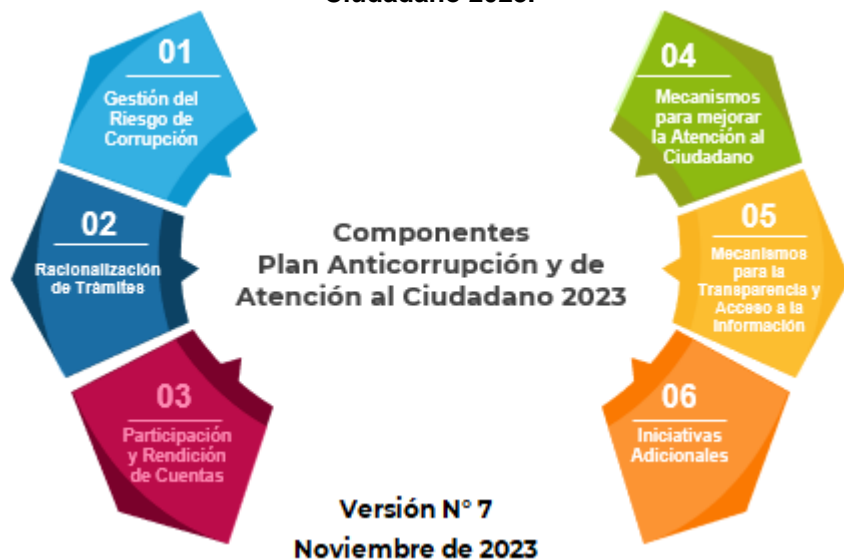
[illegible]

01
Gestión del Riesgo de Corrupción

02
Racionalización de Trámites

03
Participación y Rendición de Cuentas

Componentes
Plan Anticorrupción y de Atención al Ciudadano 2023

04
Mecanismos para mejorar la Atención al Ciudadano

05
Mecanismos para la Transparencia y Acceso a la Información

06
Iniciativas Adicionales

Versión N° 7
Noviembre de 2023